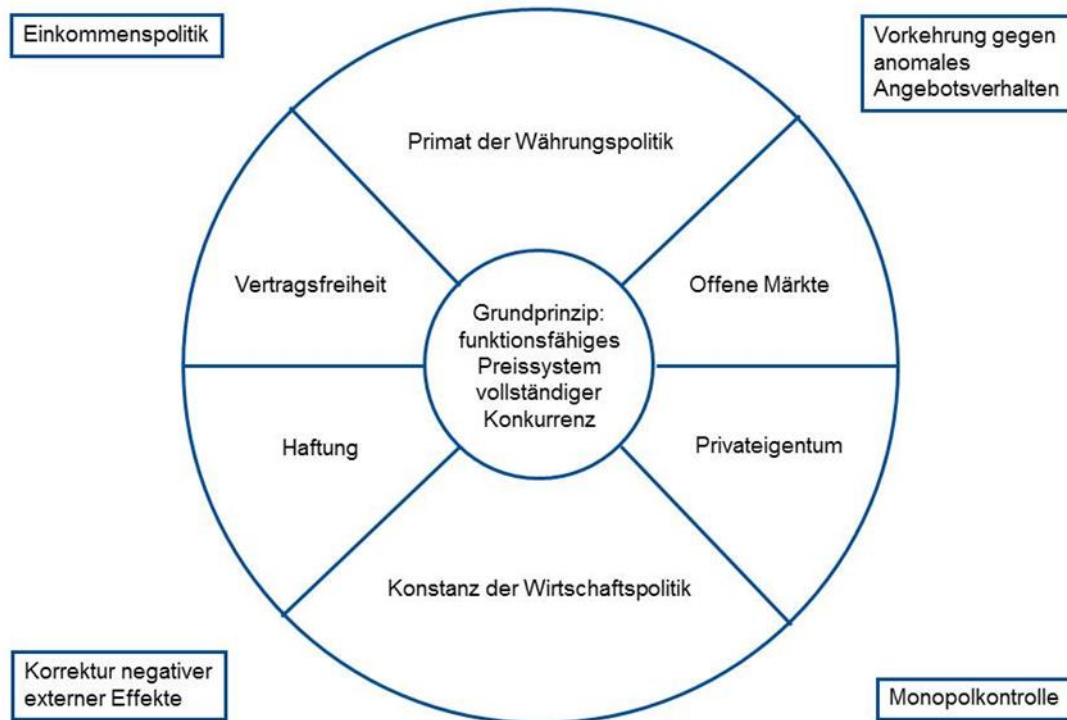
Einkommenspolitik

Vorkehrung gegen anomales Angebotsverhalten

Primat der Währungspolitik

Vertragsfreiheit

Offene Märkte

Grundprinzip: funktionsfähiges Preissystem vollständiger Konkurrenz

Haftung

Privateigentum

Konstanz der Wirtschaftspolitik

Korrektur negativer externer Effekte

Monopolkontrolle